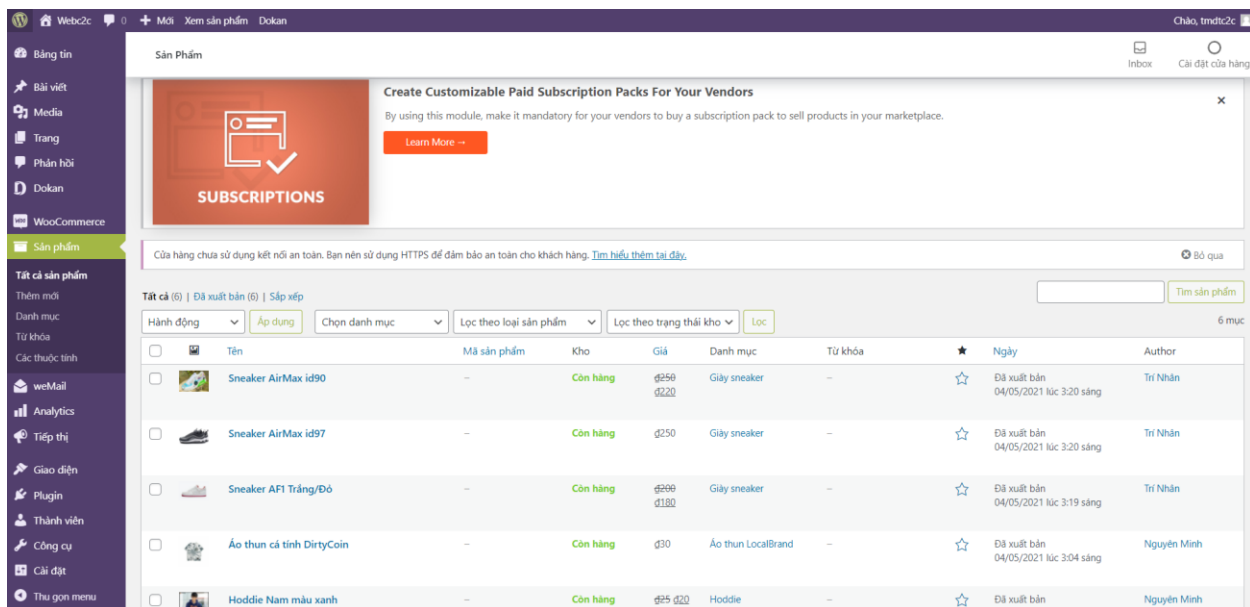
Webc2c 0 + Mới Xem sản phẩm Dokan

Chào, tmdtc2c

Bảng tin
Bài viết
Media
Trang
Phản hồi
Dokan
WooCommerce
Sản phẩm
Tất cả sản phẩm
Thêm mới
Danh mục
Từ khóa
Các thuộc tính
weMail
Analytics
Tiếp thị
Giao diện
Plugin
Thành viên
Công cụ
Cài đặt
Thu gọn menu

Sản Phẩm

Inbox
Cài đặt cửa hàng

SUBSCRIPTIONS

Create Customizable Paid Subscription Packs For Your Vendors

By using this module, make it mandatory for your vendors to buy a subscription pack to sell products in your marketplace.

Learn More →

×

Cửa hàng chưa sử dụng kết nối an toàn. Bạn nên sử dụng HTTPS để đảm bảo an toàn cho khách hàng. Tìm hiểu thêm tại đây.

Bỏ qua

Tất cả (6) | Đã xuất bản (6) | Sắp xếp

Tìm sản phẩm

Hành động | Áp dụng | Chọn danh mục | Lọc theo loại sản phẩm | Lọc theo trạng thái kho | Lọc

6 mục

| | Tên | Mã sản phẩm | Kho | Giá | Danh mục | Từ khóa | ★ | Ngày | Author |
|---|---|---|---|---|---|---|---|---|---|
| | Sneaker AirMax id90 | – | Còn hàng | ₫250 ₫220 | Giày sneaker | – | ☆ | Đã xuất bản 04/05/2021 lúc 3:20 sáng | Trí Nhân |
| | Sneaker AirMax id97 | – | Còn hàng | ₫250 | Giày sneaker | – | ☆ | Đã xuất bản 04/05/2021 lúc 3:20 sáng | Trí Nhân |
| | Sneaker AF1 Trắng/Đỏ | – | Còn hàng | ₫200 ₫180 | Giày sneaker | – | ☆ | Đã xuất bản 04/05/2021 lúc 3:19 sáng | Trí Nhân |
| | Áo thun cá tính DirtyCoin | – | Còn hàng | ₫30 | Áo thun LocalBrand | – | ☆ | Đã xuất bản 04/05/2021 lúc 3:04 sáng | Nguyên Minh |
| | Hoddie Nam màu xanh | – | Còn hàng | ₫25 ₫20 | Hoddie | – | ☆ | Đã xuất bản | Nguyên Minh |